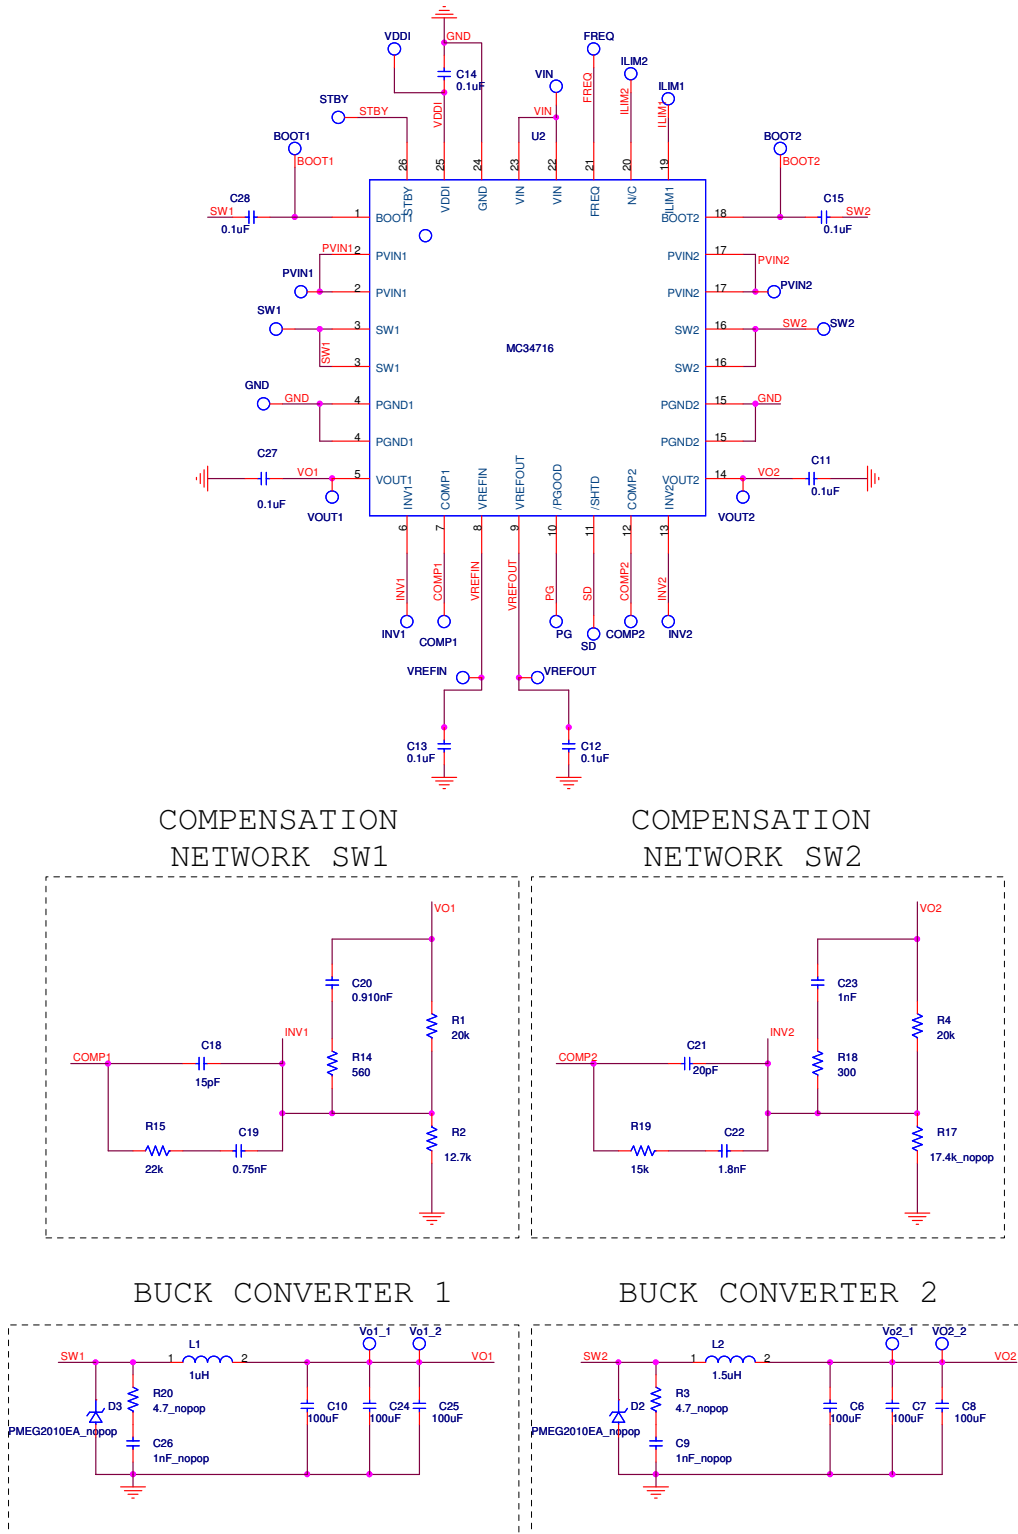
GND
VDDI
C14
0.1uF
FREQ
VIN
ILIM2
ILIM1
STBY
STBY
VDDI
VIN
FREQ
ILIM2
ILIM1
U2
BOOT1
BOOT1
BOOT2
BOOT2
26 25 24 23 22 21 20 19
STBY VDDI GND VIN VIN FREQ N/C ILIM1
C28
SW1
0.1uF
1
BOOT1
BOOT2
18
C15
SW2
0.1uF
PVIN1
2
PVIN1
PVIN2
17
PVIN2
PVIN1
2
PVIN1
PVIN2
17
PVIN2
SW1
3
SW1
SW2
16
SW2
SW2
SW1
3
SW1
MC34716
SW2
16
GND
GND
4
PGND1
PGND2
15
GND
4
PGND1
PGND2
15
C27
VO1
5
VOUT1
VOUT2
14
VO2
C11
0.1uF
0.1uF
VOUT1
INV1 COMP1 VREFIN VREFOUT /PGOOD /SHTD COMP2 INV2
VOUT2
6 7 8 9 10 11 12 13
INV1
COMP1
VREFIN
VREFOUT
PG
SD
COMP2
INV2
INV1
COMP1
PG
SD
COMP2
INV2
VREFIN
VREFOUT
C13
0.1uF
C12
0.1uF

COMPENSATION NETWORK SW1

VO1
C20
0.910nF
R1
20k
INV1
COMP1
C18
R14
560
15pF
R15
C19
R2
22k
0.75nF
12.7k

COMPENSATION NETWORK SW2

VO2
C23
1nF
R4
20k
INV2
COMP2
C21
R18
300
20pF
R19
C22
R17
15k
1.8nF
17.4k_nopop

BUCK CONVERTER 1

SW1
L1
1uH
1 2
Vo1_1
Vo1_2
VO1
R20
4.7_nopop
D3
PMEG2010EA_nopop
C26
1nF_nopop
C10
100uF
C24
100uF
C25
100uF

BUCK CONVERTER 2

SW2
L2
1.5uH
1 2
Vo2_1
VO2_2
VO2
R3
4.7_nopop
D2
PMEG2010EA_nopop
C9
1nF_nopop
C6
100uF
C7
100uF
C8
100uF